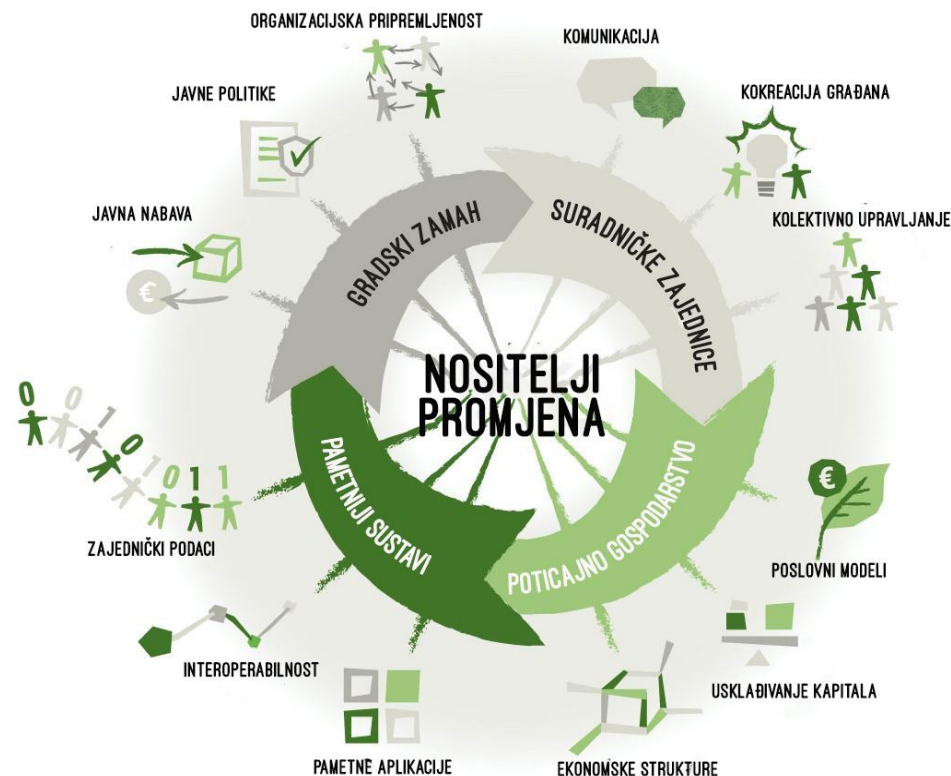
ORGANIZACIJSKA PRIPREMLJENOST

KOMUNIKACIJA

JAVNE POLITIKE

KOKREACIJA GRAĐANA

JAVNA NABAVA

KOLEKTIVNO UPRAVLJANJE

GRADSKI ZAMAH

SURADNIČKE ZAJEDNICE

NOSITELJI PROMJENA

PAMETNIJI SUSTAVI

POTICAJNO GOSPODARSTVO

0 0 1 0 1 0 1 0 1 1

ZAJEDNIČKI PODACI

€

POSLOVNI MODELI

INTEROPERABILNOST

USKLAĐIVANJE KAPITALA

PAMETNE APLIKACIJE

EKONOMSKE STRUKTURE